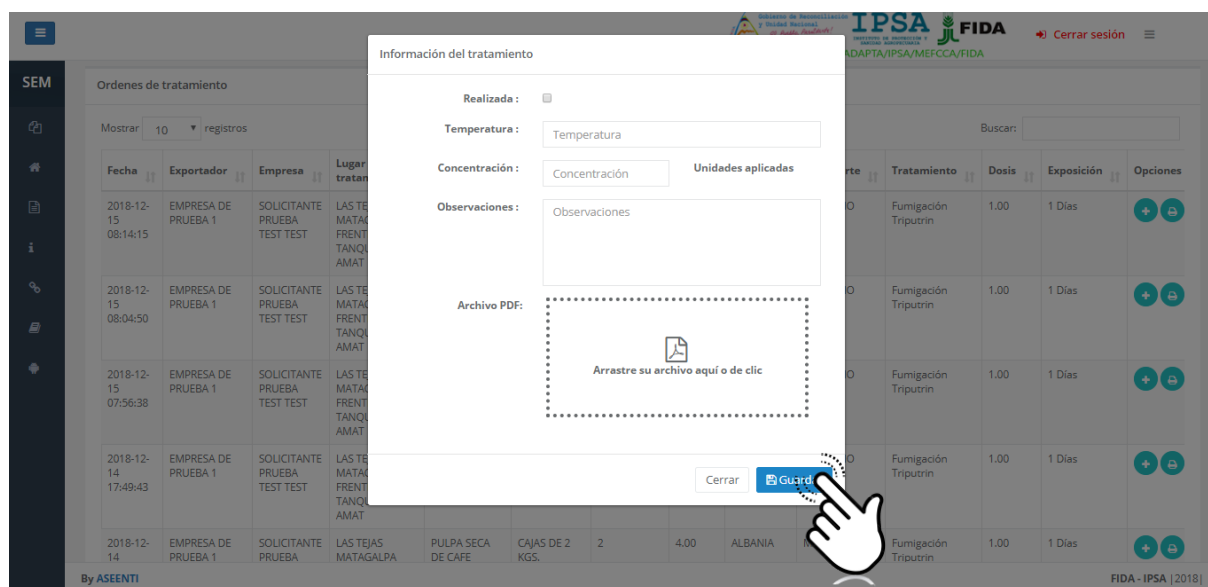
Gobierno de Reconciliación y Unidad Nacional
IPSA
INSTITUTO DE PROTECCIÓN Y SANIDAD AGROPECUARIA
FIDA
Cerrar sesión
ADAPTA/IPSA/MEFCCA/FIDA

SEM

Ordenes de tratamiento

Mostrar 10 registros

Buscar:

| Fecha | Exportador | Empresa | Lugar tratan | | | | | | rte | Tratamiento | Dosis | Exposición | Opciones |
|---|---|---|---|---|---|---|---|---|---|---|---|---|---|
| 2018-12-15 08:14:15 | EMPRESA DE PRUEBA 1 | SOLICITANTE PRUEBA TEST TEST | LAS TE MATAG FRENT TANQU AMAT | | | | | | O | Fumigación Triputrin | 1.00 | 1 Días | |
| 2018-12-15 08:04:50 | EMPRESA DE PRUEBA 1 | SOLICITANTE PRUEBA TEST TEST | LAS TE MATAG FRENT TANQU AMAT | | | | | | O | Fumigación Triputrin | 1.00 | 1 Días | |
| 2018-12-15 07:56:38 | EMPRESA DE PRUEBA 1 | SOLICITANTE PRUEBA TEST TEST | LAS TE MATAG FRENT TANQU AMAT | | | | | | O | Fumigación Triputrin | 1.00 | 1 Días | |
| 2018-12-14 17:49:43 | EMPRESA DE PRUEBA 1 | SOLICITANTE PRUEBA TEST TEST | LAS TE MATAG FRENT TANQU AMAT | | | | | | O | Fumigación Triputrin | 1.00 | 1 Días | |
| 2018-12-14 | EMPRESA DE PRUEBA 1 | SOLICITANTE PRUEBA | LAS TEJAS MATAGALPA | PULPA SECA DE CAFE | CAJAS DE 2 KGS. | 2 | 4.00 | ALBANIA | | Fumigación Triputrin | 1.00 | 1 Días | |

Información del tratamiento

Realizada :
Temperatura : Temperatura
Concentración : Concentración
Unidades aplicadas
Observaciones : Observaciones
Archivo PDF:
Arrastre su archivo aquí o de clic

Cerrar
Guard

By ASEENTI
FIDA - IPSA |2018|